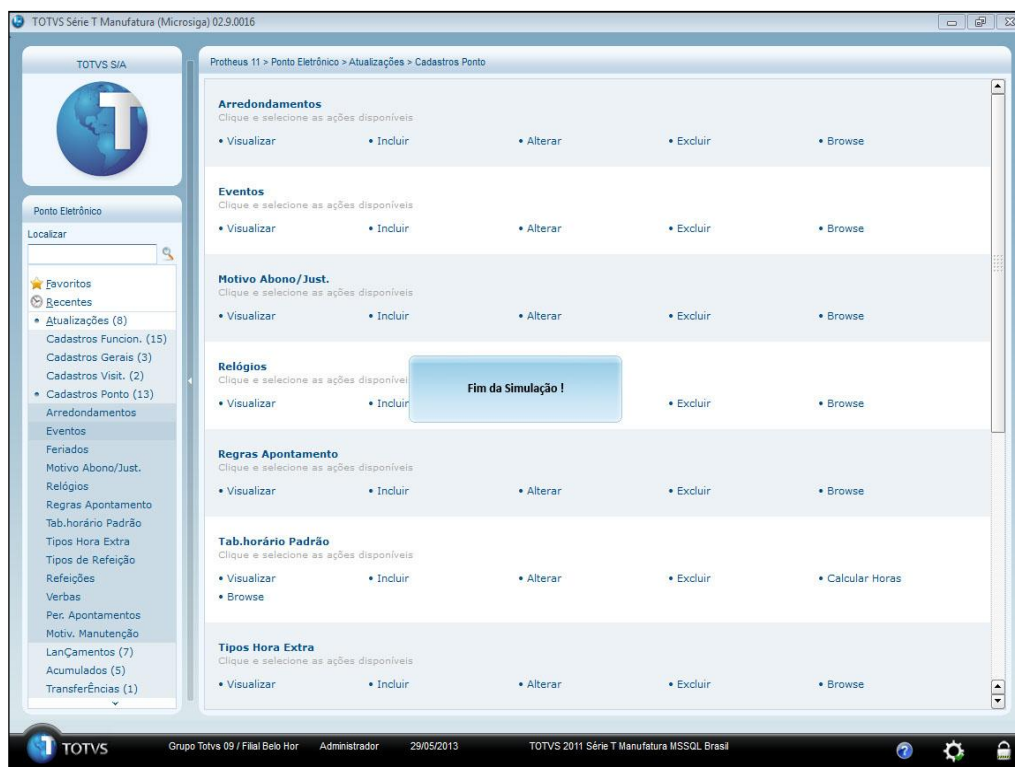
TOTVS Série T Manufatura (Microsiga) 02.9.0016

TOTVS S/A

Ponto Eletrônico

Localizar

Favoritos
Recentes
• Atualizações (8)
Cadastros Funcion. (15)
Cadastros Gerais (3)
Cadastros Visit. (2)
• Cadastros Ponto (13)
Arredondamentos
Eventos
Feriados
Motivo Abono/Just.
Relógios
Regras Apontamento
Tab.horário Padrão
Tipos Hora Extra
Tipos de Refeição
Refeições
Verbas
Per. Apontamentos
Motiv. Manutenção
LanÇamentos (7)
Acumulados (5)
TransferÊncias (1)

Protheus 11 > Ponto Eletrônico > Atualizações > Cadastros Ponto

Arredondamentos
Clique e selecione as ações disponíveis
• Visualizar • Incluir • Alterar • Excluir • Browse

Eventos
Clique e selecione as ações disponíveis
• Visualizar • Incluir • Alterar • Excluir • Browse

Motivo Abono/Just.
Clique e selecione as ações disponíveis
• Visualizar • Incluir • Alterar • Excluir • Browse

Relógios
Clique e selecione as ações disponívei
• Visualizar • Incluir • Excluir • Browse

Fim da Simulação !

Regras Apontamento
Clique e selecione as ações disponíveis
• Visualizar • Incluir • Alterar • Excluir • Browse

Tab.horário Padrão
Clique e selecione as ações disponíveis
• Visualizar • Incluir • Alterar • Excluir • Calcular Horas
• Browse

Tipos Hora Extra
Clique e selecione as ações disponíveis
• Visualizar • Incluir • Alterar • Excluir • Browse

TOTVS Grupo Totvs 09 / Filial Belo Hor Administrador 29/05/2013 TOTVS 2011 Série T Manufatura MSSQL Brasil